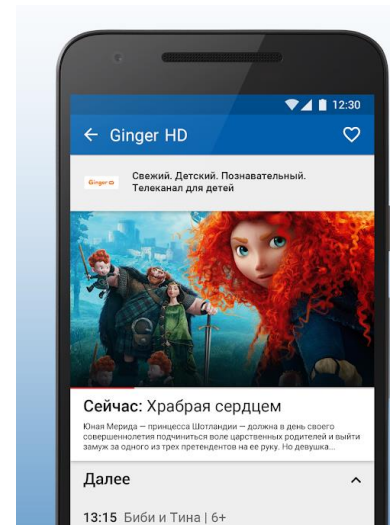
12:30

← Ginger HD

Ginger HD

Свежий. Детский. Познавательный. Телеканал для детей

Сейчас: Храбрая сердцем

Юная Мерида — принцесса Шотландии — должна в день своего совершеннолетия подчиниться воле царственных родителей и выйти замуж за одного из трех претендентов на ее руку. Но девушка...

Далее

13:15 Биби и Тина | 6+